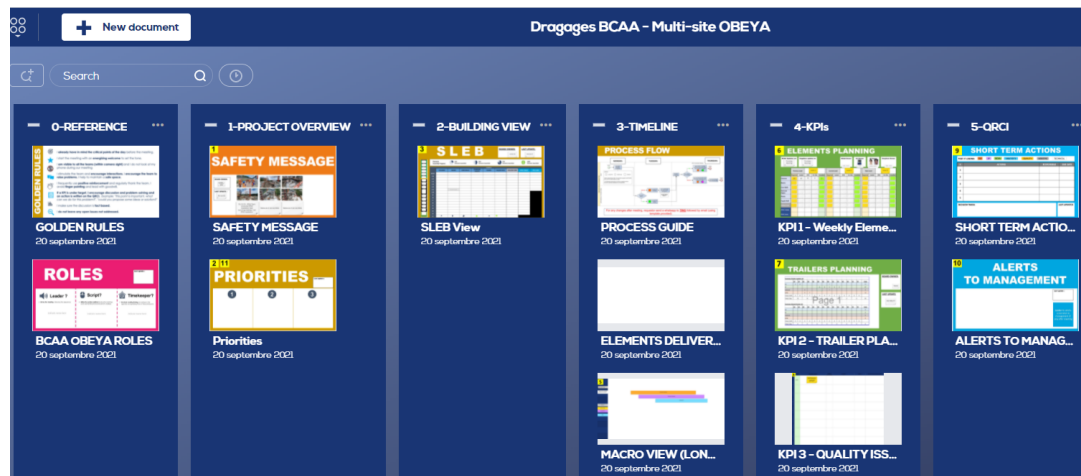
New document

Dragages BCAA - Multi-site OBEYA

Search

0-REFERENCE

GOLDEN RULES

GOLDEN RULES
20 septembre 2021

ROLES

Leader ? Script? Timekeeper?

BCAA OBEYA ROLES
20 septembre 2021

1-PROJECT OVERVIEW

1

SAFETY MESSAGE

SAFETY MESSAGE
20 septembre 2021

2 11

PRIORITIES

1 2 3

Priorities
20 septembre 2021

2-BUILDING VIEW

3

S L E B

SLEB View
20 septembre 2021

3-TIMELINE

PROCESS FLOW

PROCESS GUIDE
20 septembre 2021

ELEMENTS DELIVER...
20 septembre 2021

MACRO VIEW (LON...
20 septembre 2021

4-KPIs

6 ELEMENTS PLANNING

KPI 1 - Weekly Eleme...
20 septembre 2021

7 TRAILERS PLANNING

Page 1

KPI 2 - TRAILER PLA...
20 septembre 2021

KPI 3 - QUALITY ISS...
20 septembre 2021

5-QRCI

9 SHORT TERM ACTIONS

SHORT TERM ACTIO...
20 septembre 2021

10 ALERTS TO MANAGEMENT

ALERTS TO MANAG...
20 septembre 2021